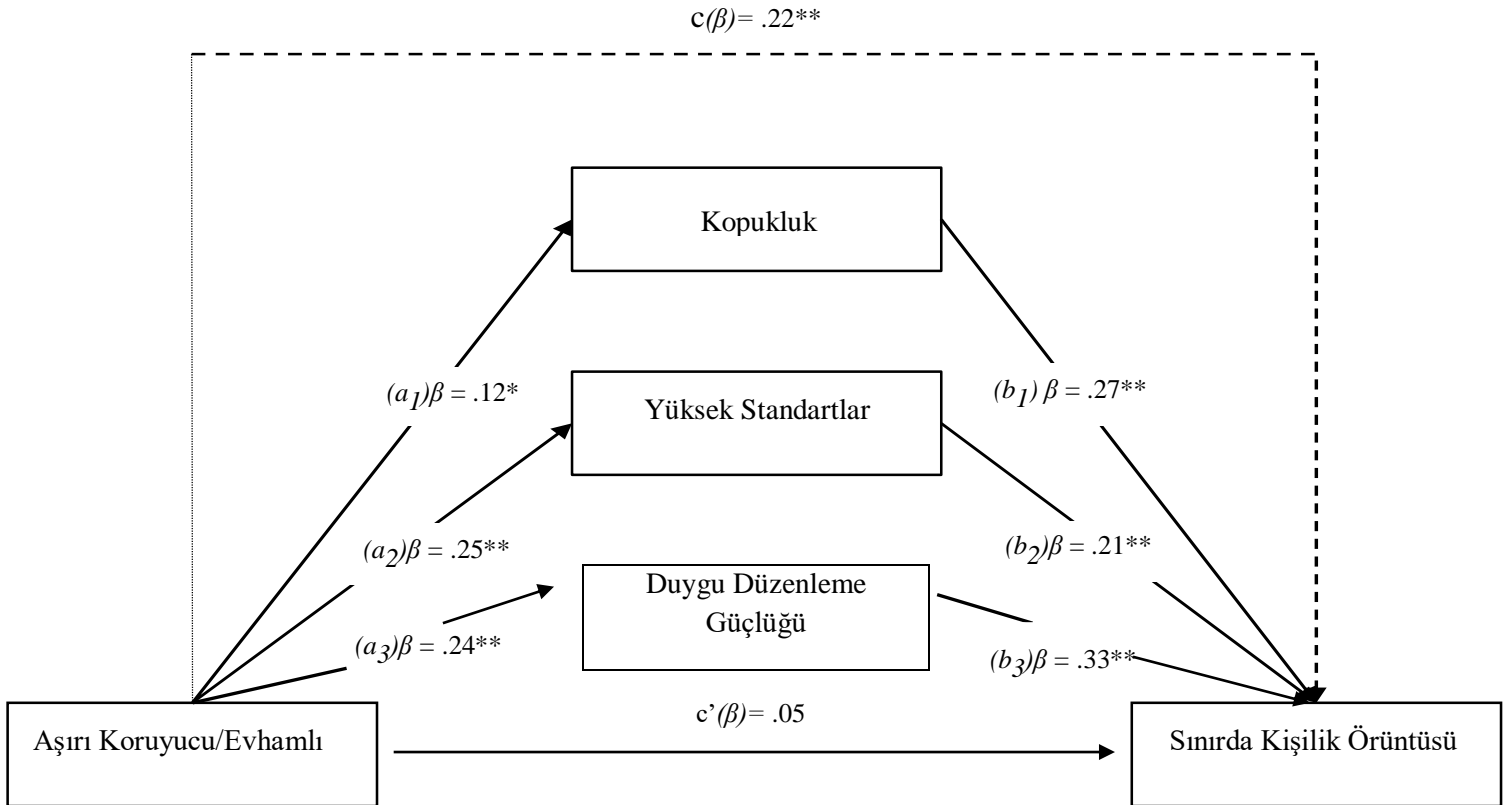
c$(\beta)$= .22**

Kopukluk

$(a_1)\beta$ = .12*

Yüksek Standartlar

$(b_1)$ $\beta$ = .27**

$(a_2)\beta$ = .25**

$(b_2)\beta$ = .21**

Duygu Düzenleme Güçlüğü

$(a_3)\beta$ = .24**

$(b_3)\beta$ = .33**

c'$(\beta)$= .05

Aşırı Koruyucu/Evhamlı

Sınırda Kişilik Örüntüsü